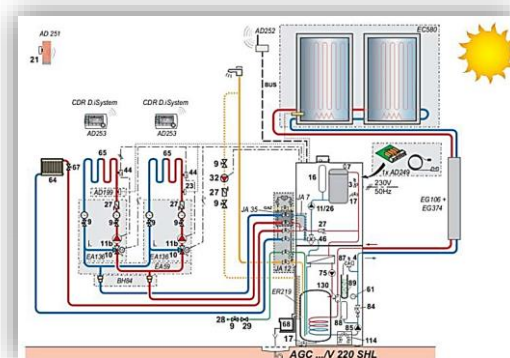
AD 251
21
AD252
EC580
BUS
CDR D.iSystem
AD253
CDR D.iSystem
AD253
65
65
44
23
AD199
27
27
64
67
9
32
27
9
16
1x AD249
230V
50Hz
EG106 +
EG374
JA 35
JA 7
11/26
46
11b
11b
10
EA136
EA136
BH84
JA12
75
87
130
61
84
114
85
ER219
28
9
29
68
17
AGC .../V 220 SHL